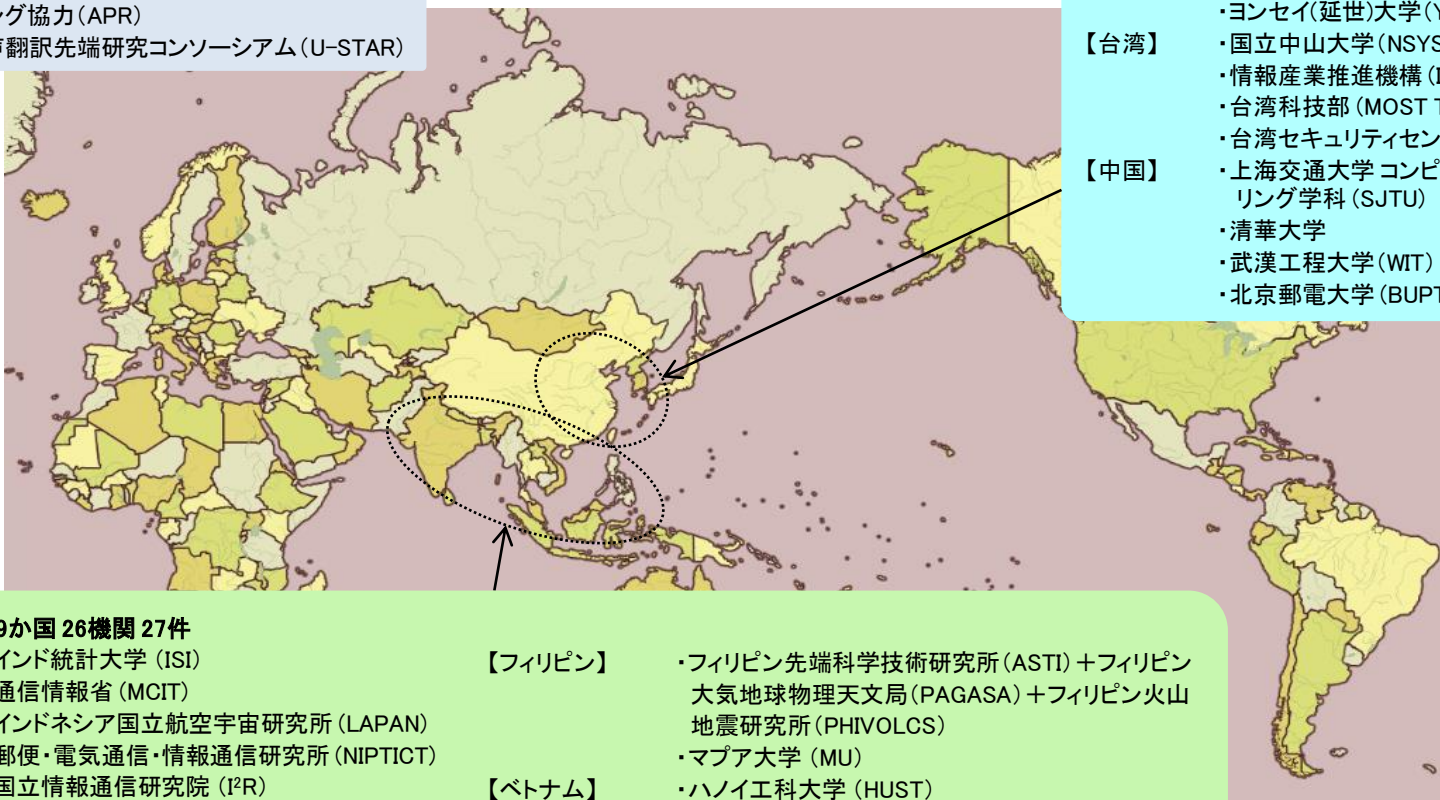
ング協力(APR)
声翻訳先端研究コンソーシアム(U-STAR)

・ヨンセイ(延世)大学(Y
【台湾】 ・国立中山大学(NSYS
・情報産業推進機構(I
・台湾科技部(MOST T
・台湾セキュリティセン
【中国】 ・上海交通大学 コンピ
リング学科(SJTU)
・清華大学
・武漢工程大学(WIT)
・北京郵電大学(BUPT

9か国 26機関 27件
インド統計大学 (ISI)
通信情報省(MCIT)
インドネシア国立航空宇宙研究所(LAPAN)
郵便・電気通信・情報通信研究所(NIPTICT)
国立情報通信研究院 (I$^2$R)

【フィリピン】 ・フィリピン先端科学技術研究所(ASTI)+フィリピン大気地球物理天文局(PAGASA)+フィリピン火山地震研究所(PHIVOLCS)
・マプア大学 (MU)
【ベトナム】 ・ハノイエ科大学 (HUST)